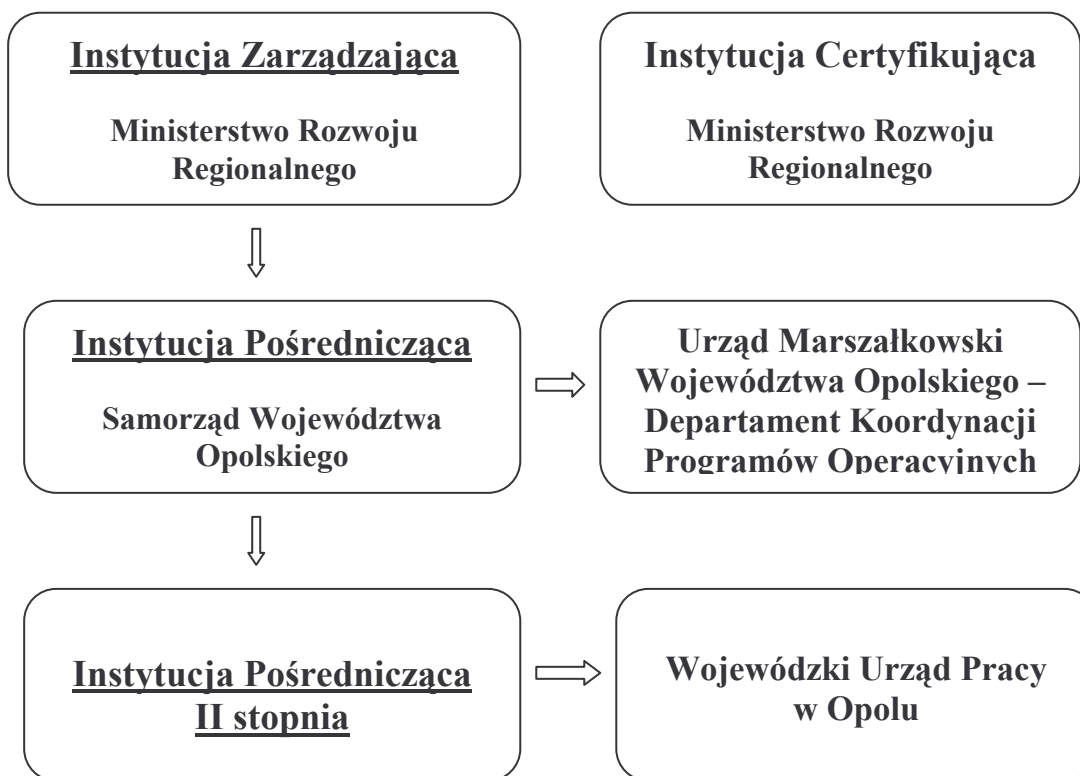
Instytucja Zarządzająca

Ministerstwo Rozwoju Regionalnego

Instytucja Certyfikująca

Ministerstwo Rozwoju Regionalnego

Instytucja Pośrednicząca

Samorząd Województwa Opolskiego

Urząd Marszałkowski Województwa Opolskiego – Departament Koordynacji Programów Operacyjnych

Instytucja Pośrednicząca II stopnia

Wojewódzki Urząd Pracy w Opolu